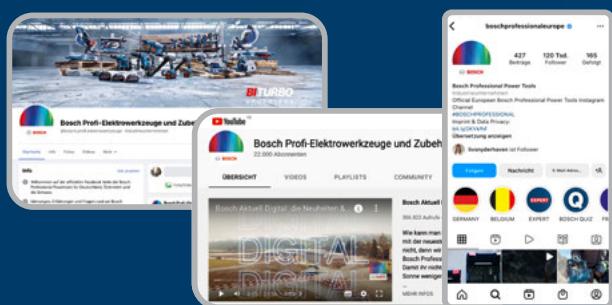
BITURBO

Bosch Profi-Elektrowerkzeuge und Zubehör

@boschprofielektrowerkzeuge · Industrieunternehmen

Startseite Info Fotos Videos Mehr

Info

Willkommen auf der offiziellen Facebook Seite der Bosch Professional Powertools für Deutschland, Österreich und die Schweiz.

YouTube

Bosch Profi-Elektrowerkzeuge und Zubeh

22.000 Abonnenten

ÜBERSICHT VIDEOS PLAYLISTS COMMUNITY

Bosch Aktuell Digital: die Neuheiten &...

Bosch Aktuell Di

DIGITAL

Wie kann man
mit der neuest
nicht, denn wi
Bosch Professi
Damit ihr nicht
Sonne wenigst

MEHR INFOS

boschprofessionaleurope

427 Beiträge 120 Tsd. Follower 165 Gefolgt

BOSCH

Bosch Professional Power Tools
Official European Bosch Professional Power Tools Instagram Channel
#BOSCHPROFESSIONAL
Imprint & Data Privacy:
bit.ly/3KfWPkf
Übersetzung anzeigen

Svenjoderhaven ist Follower

Folgen Nachricht E-Mail-Adresse

GERMANY BELGIUM EXPERT BOSCH QUIZ FRE